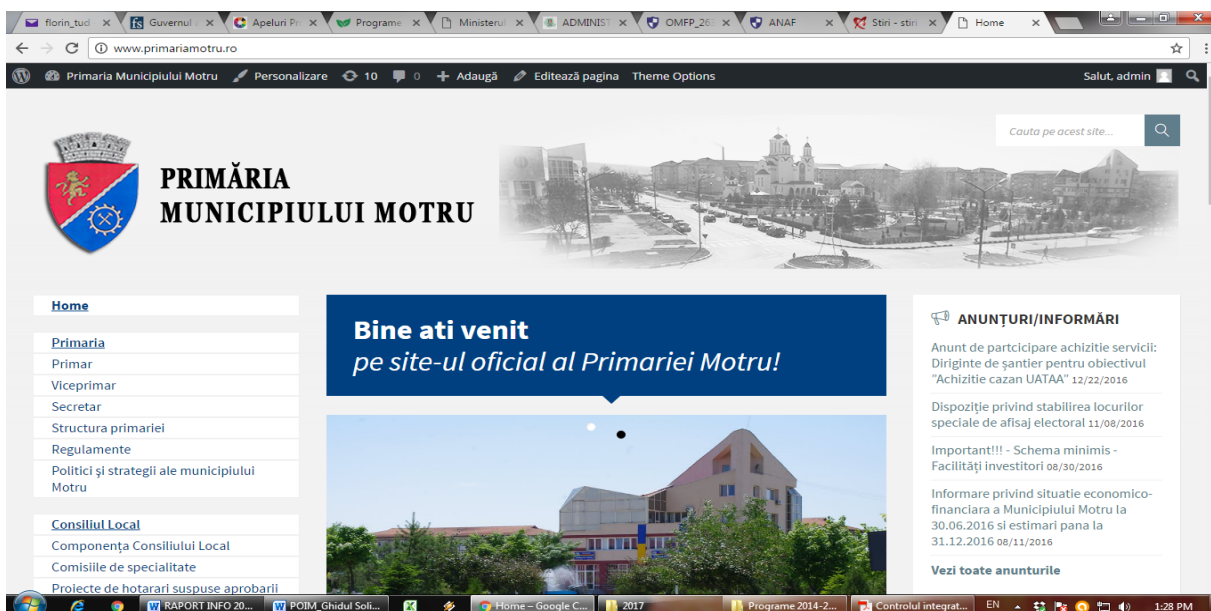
florin_tud | Guvernul | Apeluri Pr | Program | Ministerul | ADMINIST | OMFP_26 | ANAF | Stiri - stiri | Home

www.primariamotru.ro

Primaria Municipiului Motru | Personalizare | 10 | 0 | Adaugă | Editează pagina | Theme Options | Salut, admin

Cauta pe acest site...

PRIMĂRIA MUNICIPIULUI MOTRU

Home

Primaria
Primar
Viceprimar
Secretar
Structura primariei
Regulamente
Politici și strategii ale municipiului Motru

Consiliul Local
Componența Consiliului Local
Comisiile de specialitate
Proiecte de hotarari suspuse aprobarii

Bine ati venit
pe site-ul oficial al Primariei Motru!

ANUNȚURI/INFORMĂRI

Anunt de participare achizitie servicii: Diriginte de șantier pentru obiectivul "Achizitie cazan UATAA" 12/22/2016

Dispoziție privind stabilirea locurilor speciale de afisaj electoral 11/08/2016

Important!!! - Schema minimis - Facilități investitori 08/30/2016

Informare privind situatie economico-financiara a Municipiului Motru la 30.06.2016 si estimari pana la 31.12.2016 08/11/2016

Vezi toate anunturile

RAPORT INFO 20... | POIM_Ghidul Soli... | Home – Google C... | 2017 | Programe 2014-2... | Controlul integrat... | EN | 1:28 PM